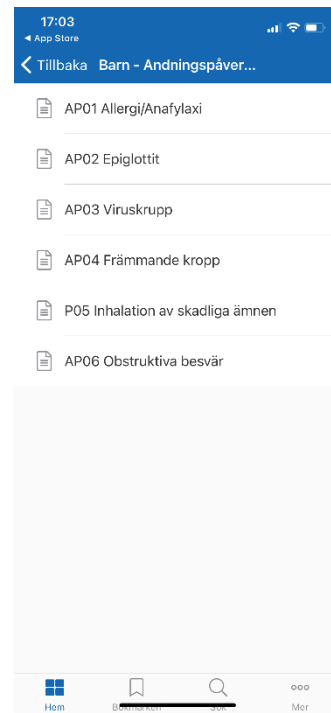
17:03
◀ App Store
Tillbaka Barn - Andningspåver...

AP01 Allergi/Anafylaxi

AP02 Epiglottit

AP03 Viruskrupp

AP04 Främmande kropp

P05 Inhalation av skadliga ämnen

AP06 Obstruktiva besvär

Hem Bokmärken Sök Mer